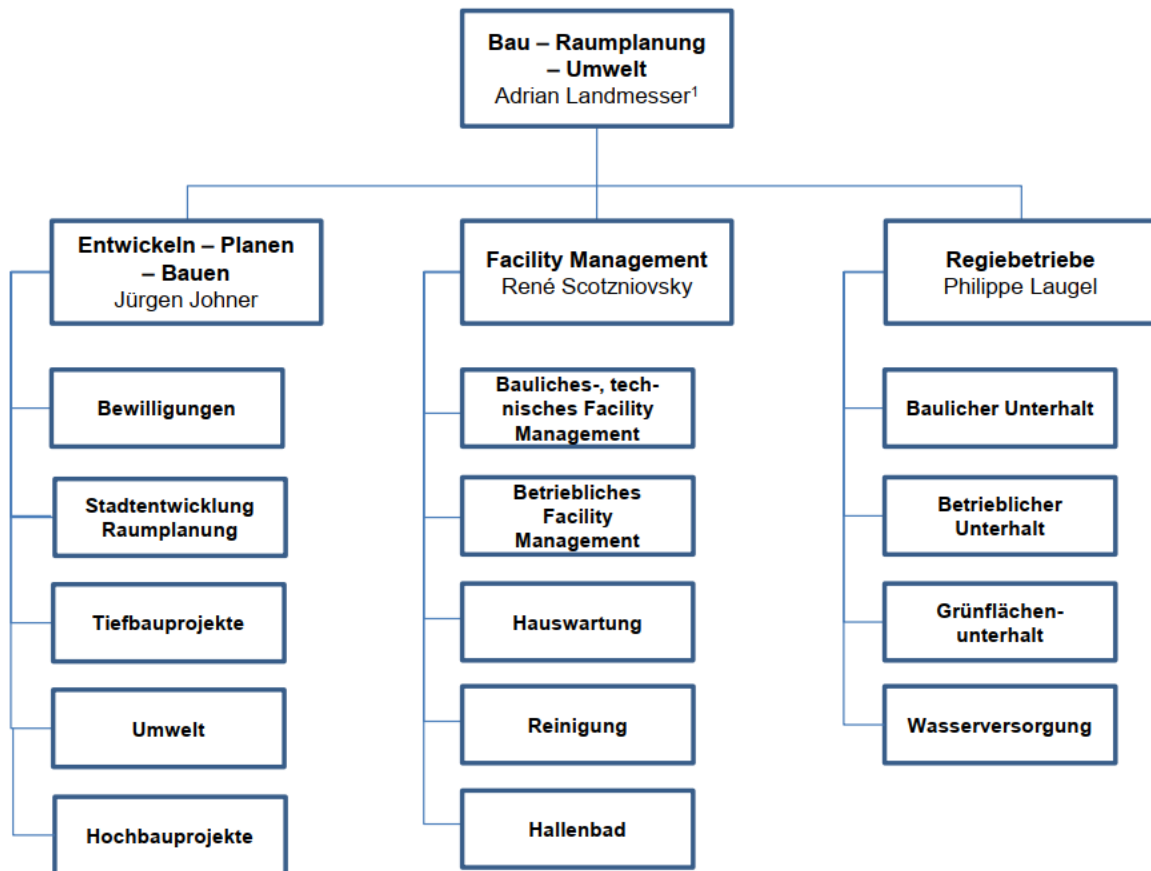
Bau – Raumplanung – Umwelt
Adrian Landmesser$^1$

Entwickeln – Planen – Bauen
Jürgen Johner

Bewilligungen

Stadtentwicklung Raumplanung

Tiefbauprojekte

Umwelt

Hochbauprojekte

Facility Management
René Scotzniovsky

Bauliches-, technisches Facility Management

Betriebliches Facility Management

Hauswartung

Reinigung

Hallenbad

Regiebetriebe
Philippe Laugel

Baulicher Unterhalt

Betrieblicher Unterhalt

Grünflächenunterhalt

Wasserversorgung